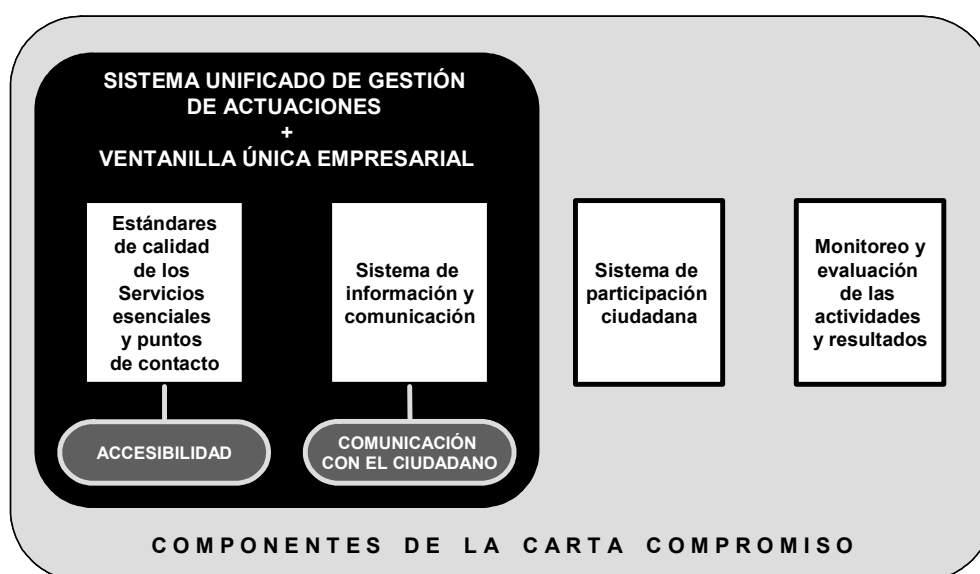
SISTEMA UNIFICADO DE GESTIÓN DE ACTUACIONES
+
VENTANILLA ÚNICA EMPRESARIAL

Estándares de calidad de los Servicios esenciales y puntos de contacto

Sistema de información y comunicación

Sistema de participación ciudadana

Monitoreo y evaluación de las actividades y resultados

ACCESIBILIDAD

COMUNICACIÓN CON EL CIUDADANO

COMPONENTES DE LA CARTA COMPROMISO